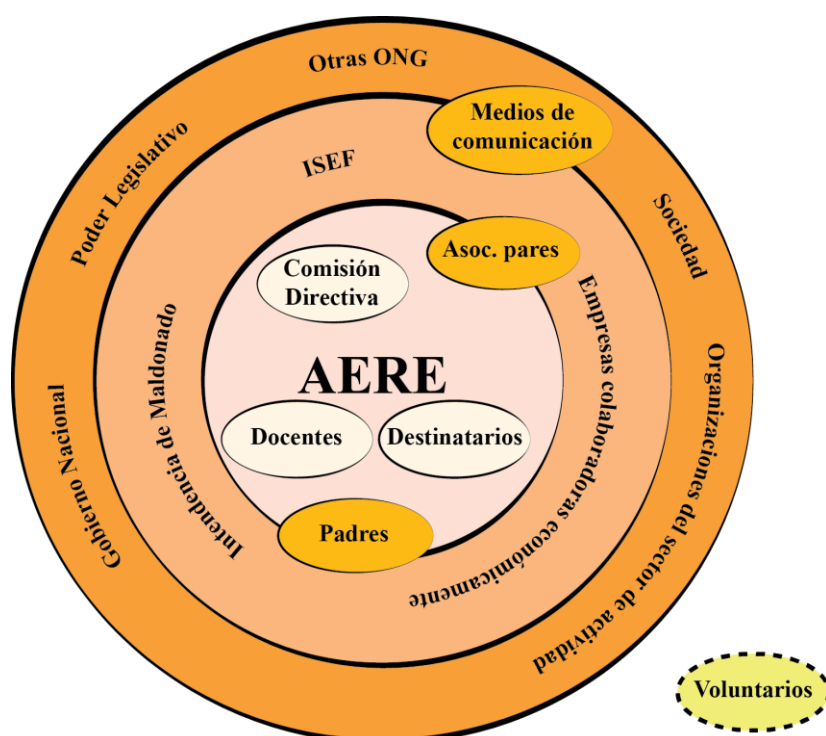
Otras ONG

Medios de comunicación

Poder Legislativo

ISEF

Sociedad

Asoc. pares

Comisión Directiva

Intendencia de Maldonado

Empresas colaboradoras económicamente

Organizaciones del sector de actividad

AERE

Gobierno Nacional

Docentes

Destinatarios

Padres

Voluntarios